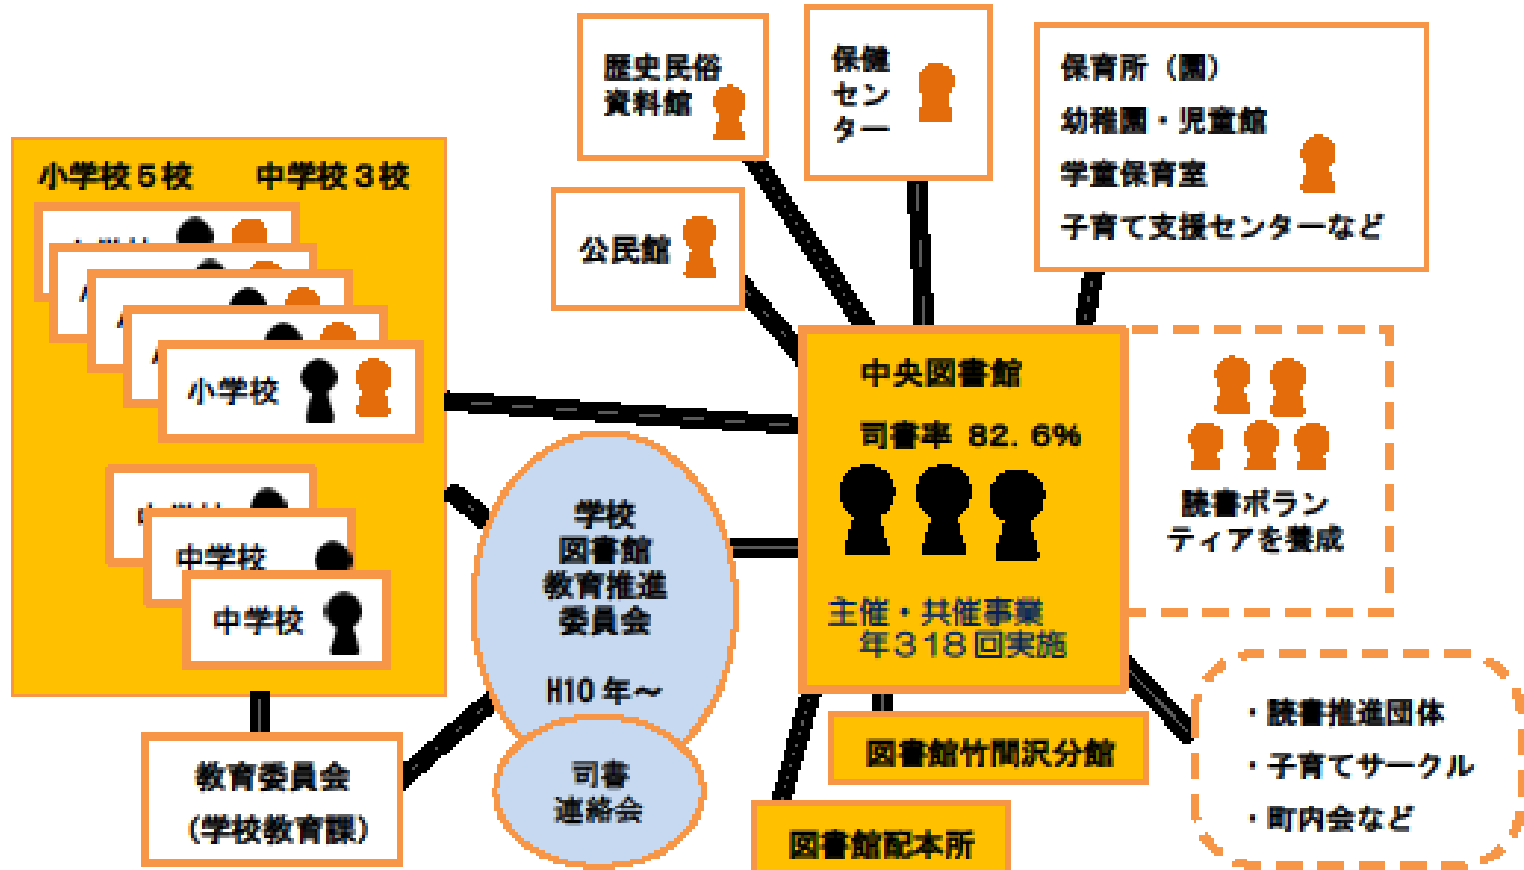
歴史民俗資料館

保健センター

保育所（園）
幼稚園・児童館
学童保育室
子育て支援センターなど

公民館

小学校５校　　中学校３校

小学校

中学校

中学校

中央図書館

司書率 82.6%

主催・共催事業
年３１８回実施

読書ボランティアを養成

学校図書館教育推進委員会

H10年～

司書連絡会

・読書推進団体
・子育てサークル
・町内会など

図書館竹間沢分館

図書館配本所

教育委員会
（学校教育課）